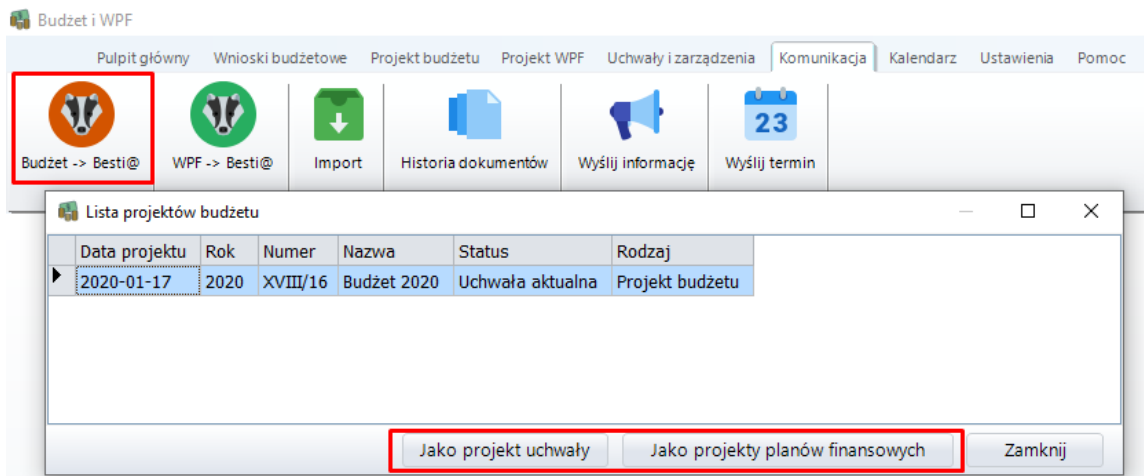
Budżet i WPF

Pulpit główny | Wnioski budżetowe | Projekt budżetu | Projekt WPF | Uchwały i zarządzenia | Komunikacja | Kalendarz | Ustawienia | Pomoc

Budżet -> Besti@
WPF -> Besti@
Import
Historia dokumentów
Wyślij informację
23
Wyślij termin

Lista projektów budżetu

| Data projektu | Rok | Numer | Nazwa | Status | Rodzaj |
|---|---|---|---|---|---|
| 2020-01-17 | 2020 | XVIII/16 | Budżet 2020 | Uchwała aktualna | Projekt budżetu |

Jako projekt uchwały
Jako projekty planów finansowych
Zamknij